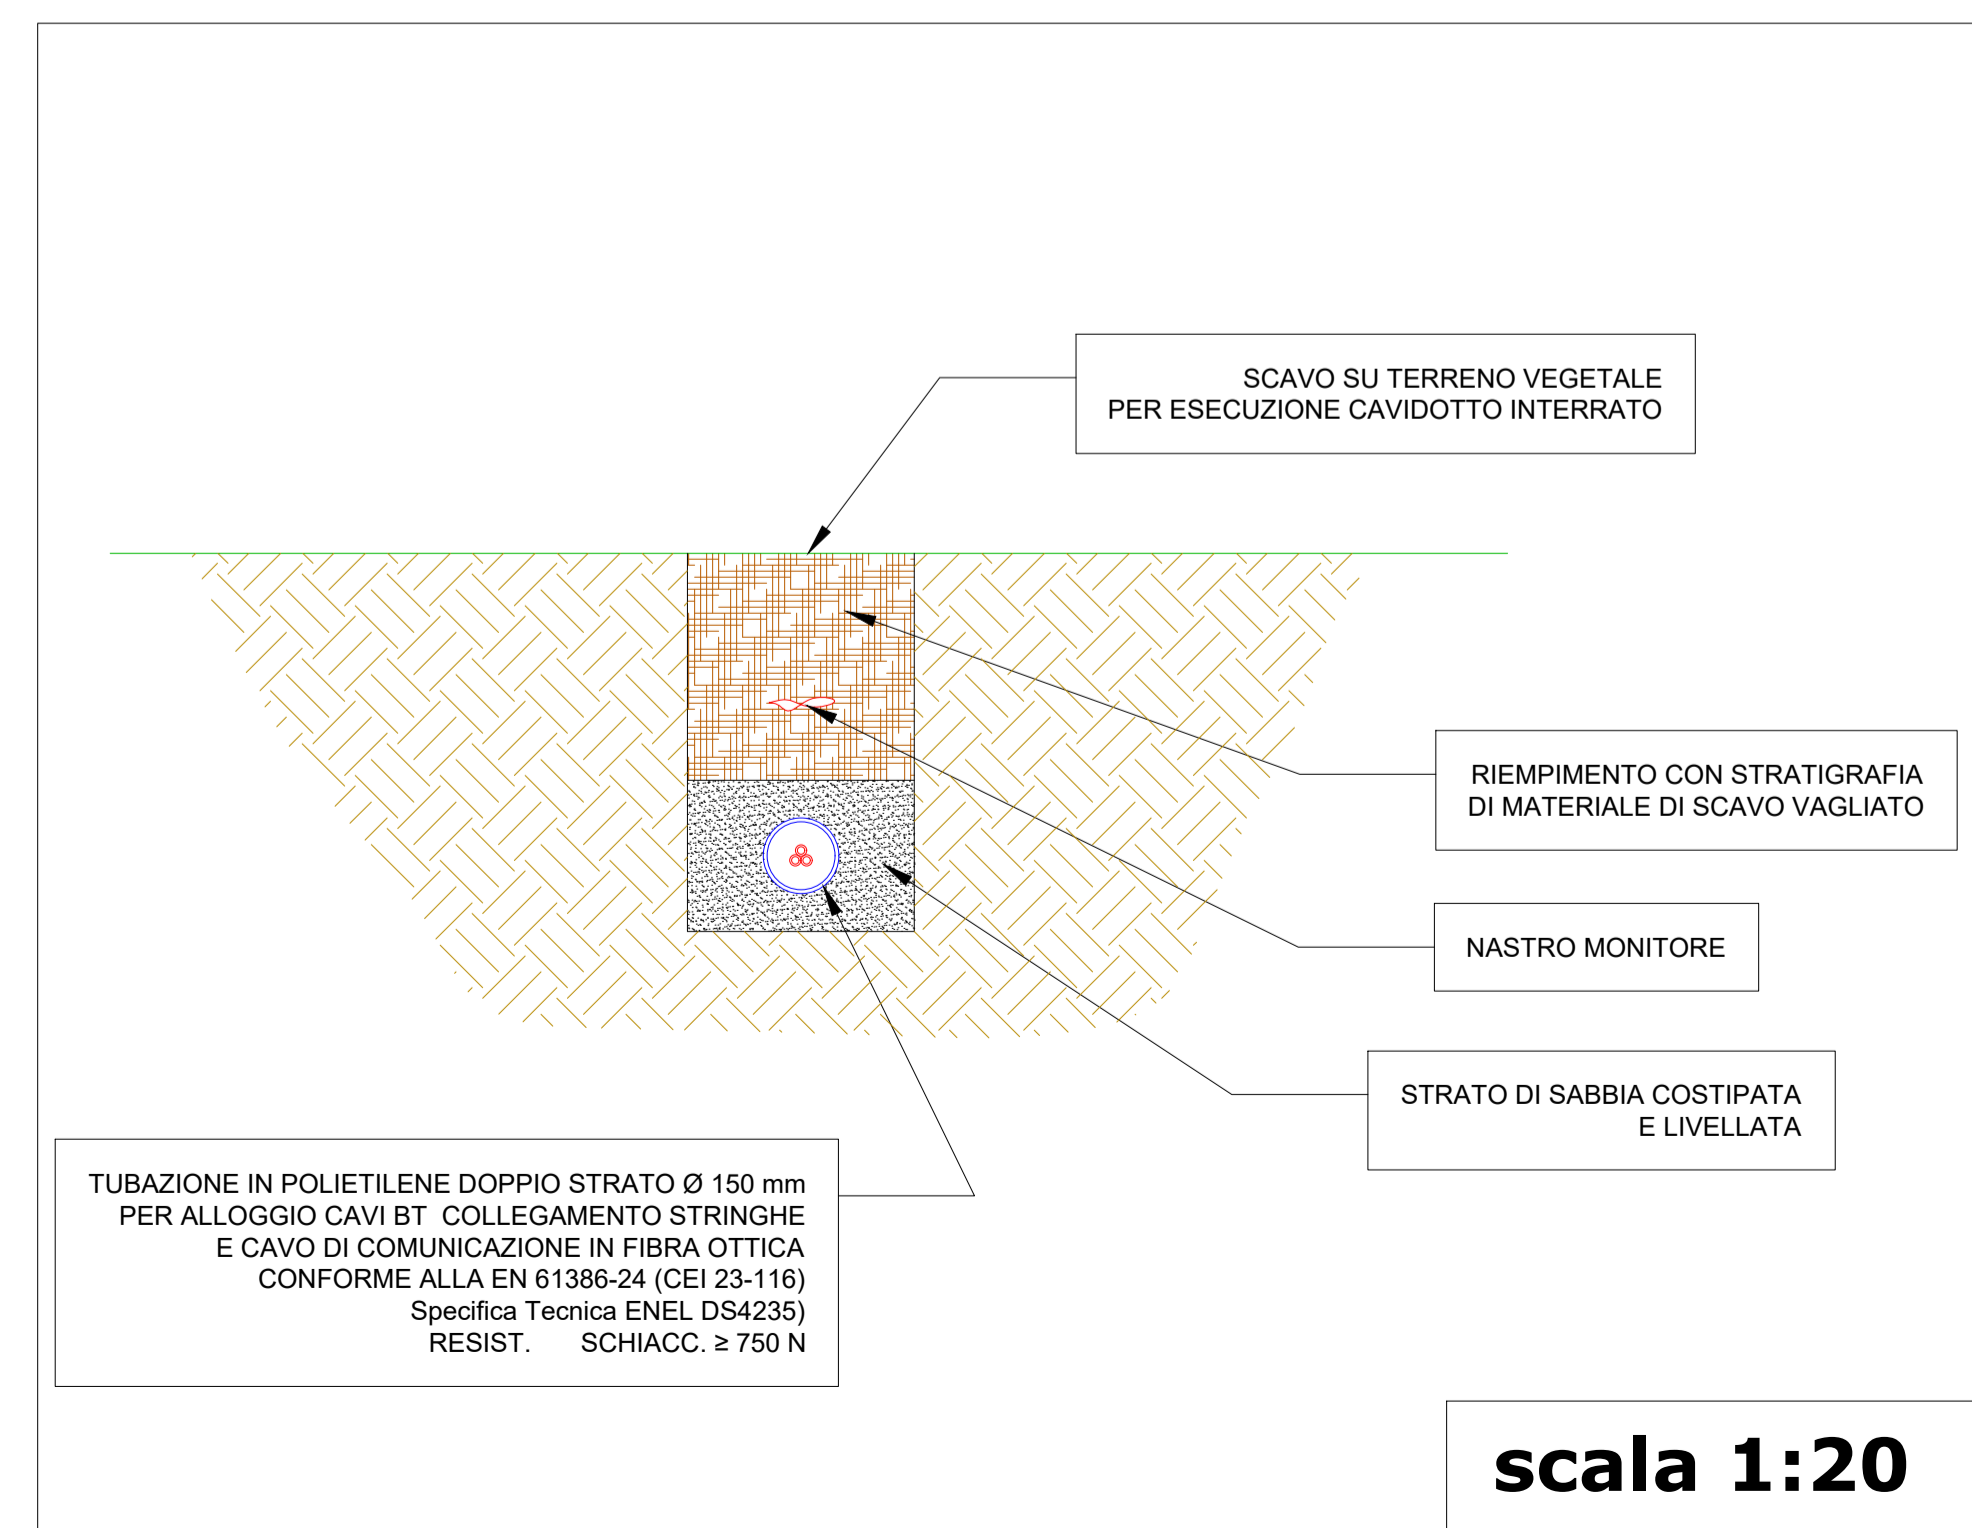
SCAVO SU TERRENO VEGETALE
PER ESECUZIONE CAVIDOTTO INTERRATO

RIEMPIMENTO CON STRATIGRAFIA
DI MATERIALE DI SCAVO VAGLIATO

NASTRO MONITORE

STRATO DI SABBIA COSTIPATA
E LIVELLATA

TUBAZIONE IN POLIETILENE DOPPIO STRATO Ø 150 mm
PER ALLOGGIO CAVI BT COLLEGAMENTO STRINGHE
E CAVO DI COMUNICAZIONE IN FIBRA OTTICA
CONFORME ALLA EN 61386-24 (CEI 23-116)
Specifica Tecnica ENEL DS4235)
RESIST. SCHIACC. ≥ 750 N

scala 1:20